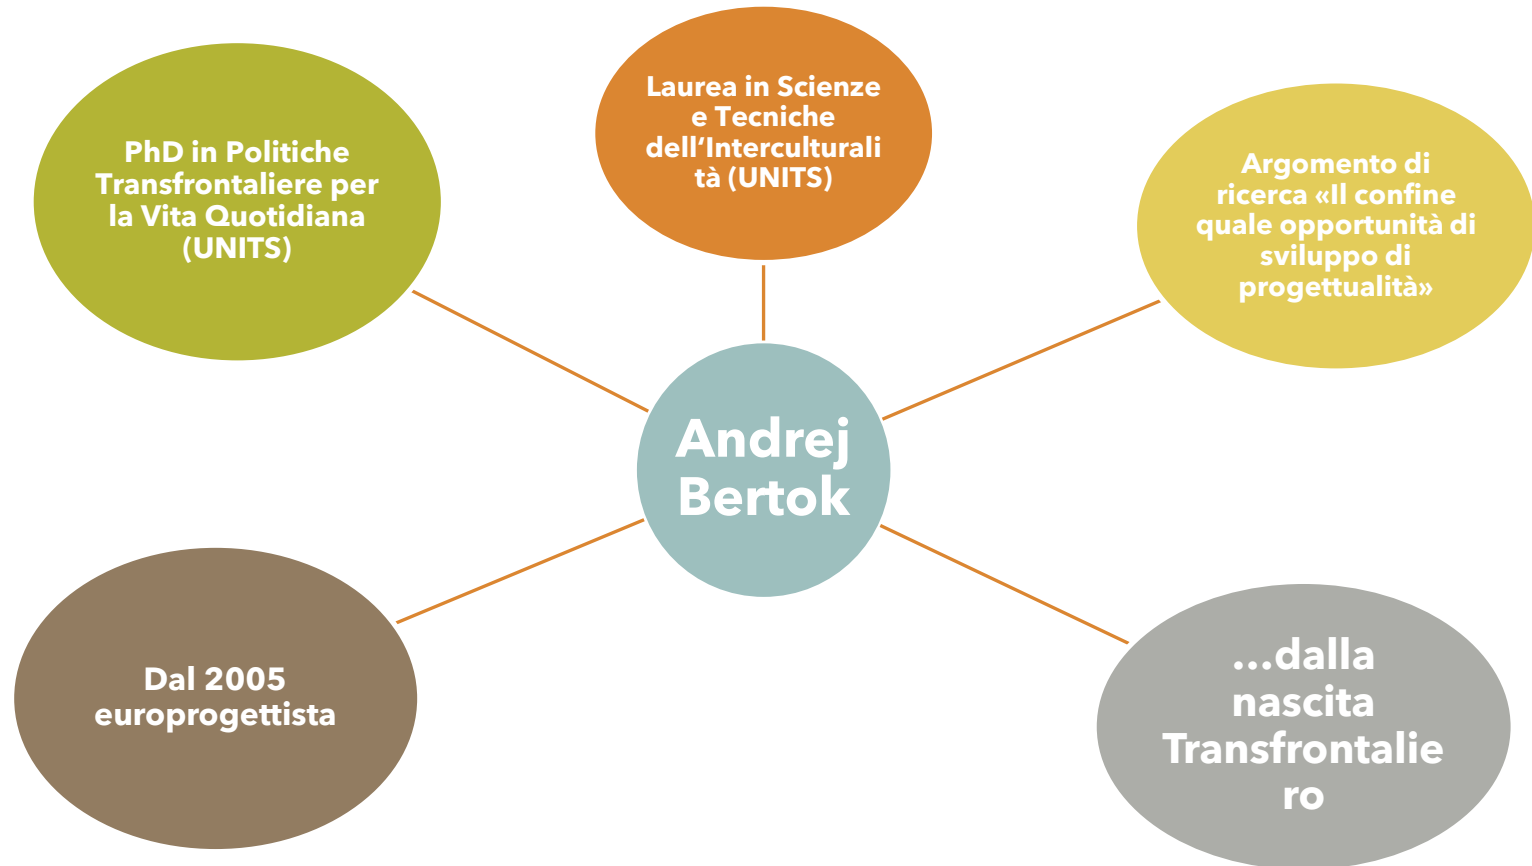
Laurea in Scienze e Tecniche dell'Interculturalità (UNITS)

PhD in Politiche Transfrontaliere per la Vita Quotidiana (UNITS)

Argomento di ricerca «Il confine quale opportunità di sviluppo di progettualità»

Andrej Bertok

Dal 2005 europrogettista

...dalla nascita Transfrontaliero